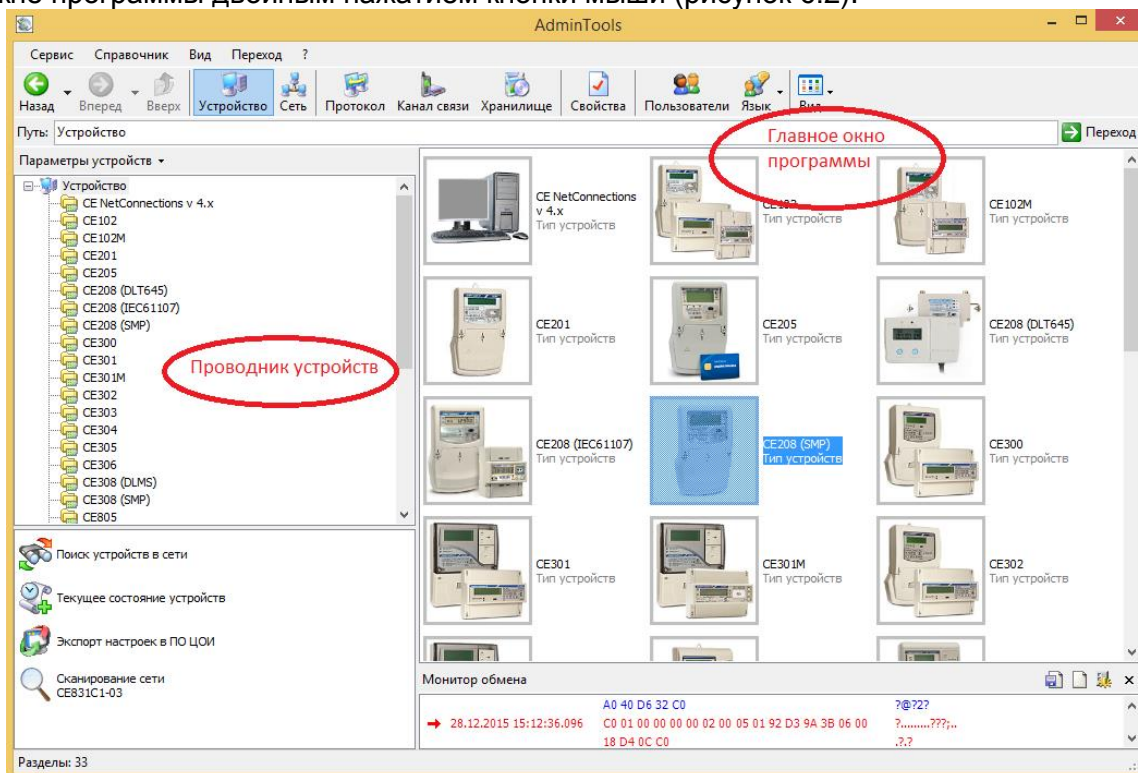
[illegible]

AdminTools

Сервис Справочник Вид Переход ?

Назад Вперед Вверх Устройство Сеть Протокол Канал связи Хранилище Свойства Пользователи Язык Вид

Путь: Устройство

Переход

Параметры устройств

Устройство
CE NetConnections v 4.x
CE102
CE102M
CE201
CE205
CE208 (DLT645)
CE208 (IEC61107)
CE208 (SMP)
CE300
CE301
CE301M
CE302
CE303
CE304
CE305
CE306
CE308 (DLMS)
CE308 (SMP)
CE805

Проводник устройств

Главное окно программы

CE NetConnections v 4.x
Тип устройств

CE102
Тип устройств

CE102M
Тип устройств

CE201
Тип устройств

CE205
Тип устройств

CE208 (DLT645)
Тип устройств

CE208 (IEC61107)
Тип устройств

CE208 (SMP)
Тип устройств

CE300
Тип устройств

CE301
Тип устройств

CE301M
Тип устройств

CE302
Тип устройств

Поиск устройств в сети

Текущее состояние устройств

Экспорт настроек в ПО ЦОИ

Сканирование сети
CE831C1-03

Монитор обмена

A0 40 D6 32 C0 ?@?2?
28.12.2015 15:12:36.096 C0 01 00 00 00 00 02 00 05 01 92 D3 9A 3B 06 00 ?.........???;..
18 D4 0C C0 .?.?

Разделы: 33